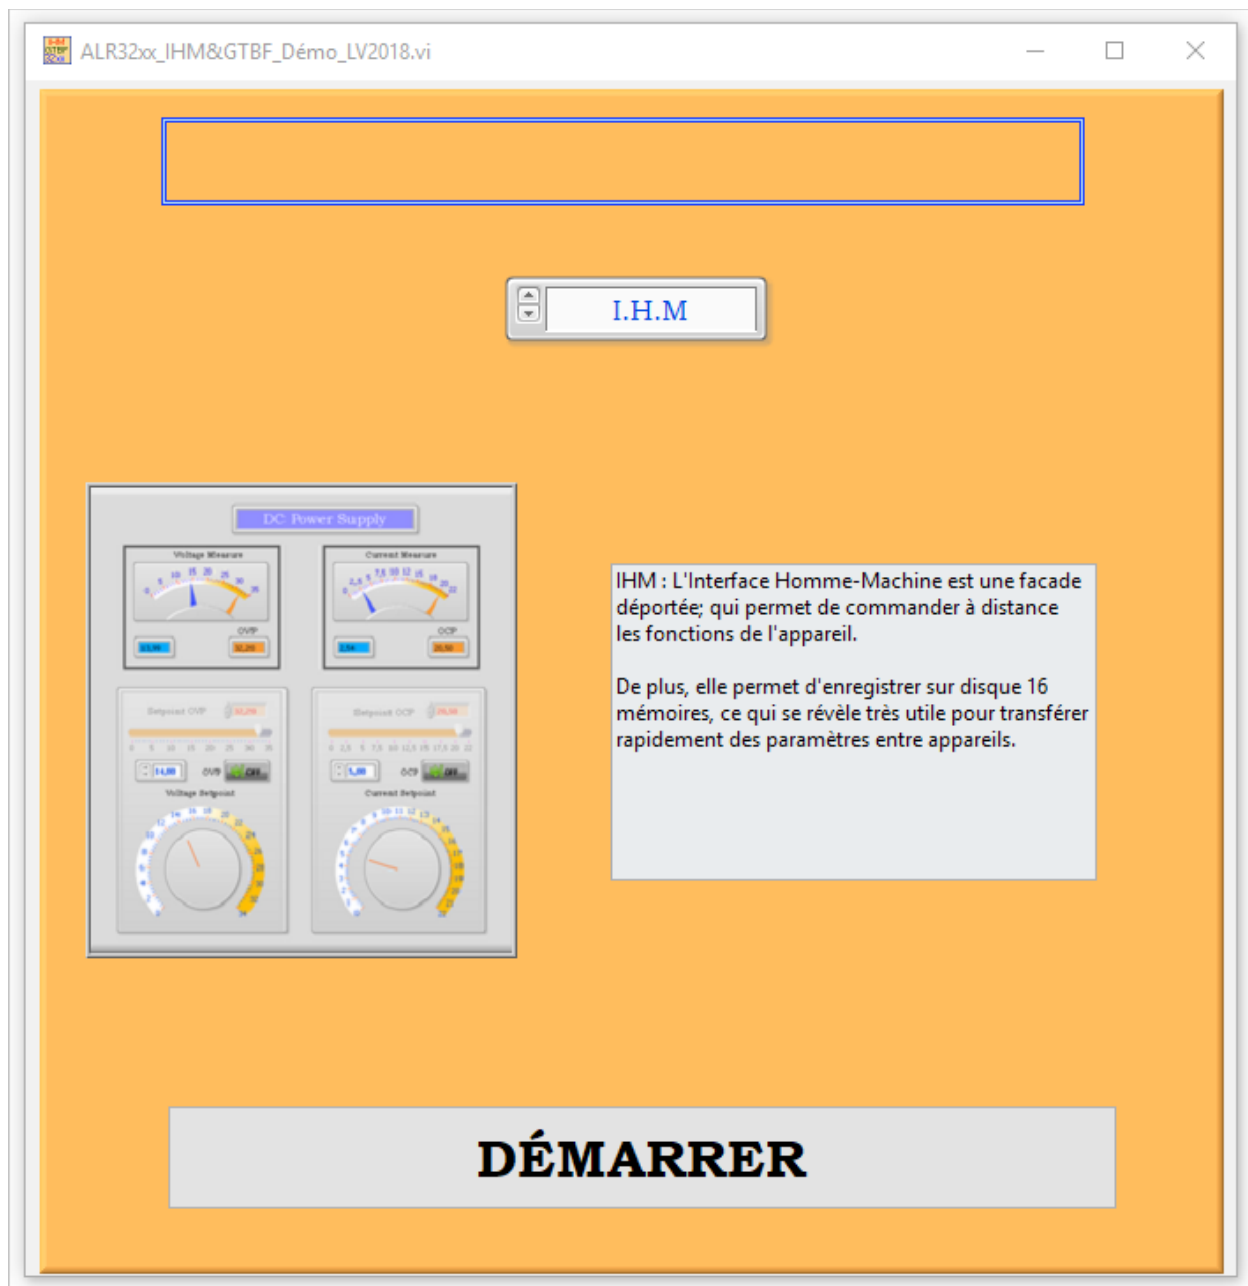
ALR32xx_IHM&GTBF_Démo_LV2018.vi

I.H.M

DC Power Supply

Voltage Measure

Current Measure

OVP

OCP

Setpoint OVP

Setpoint OCP

OVP

OCP

Voltage Setpoint

Current Setpoint

IHM : L'Interface Homme-Machine est une facade déportée; qui permet de commander à distance les fonctions de l'appareil.

De plus, elle permet d'enregistrer sur disque 16 mémoires, ce qui se révèle très utile pour transférer rapidement des paramètres entre appareils.

DÉMARRER